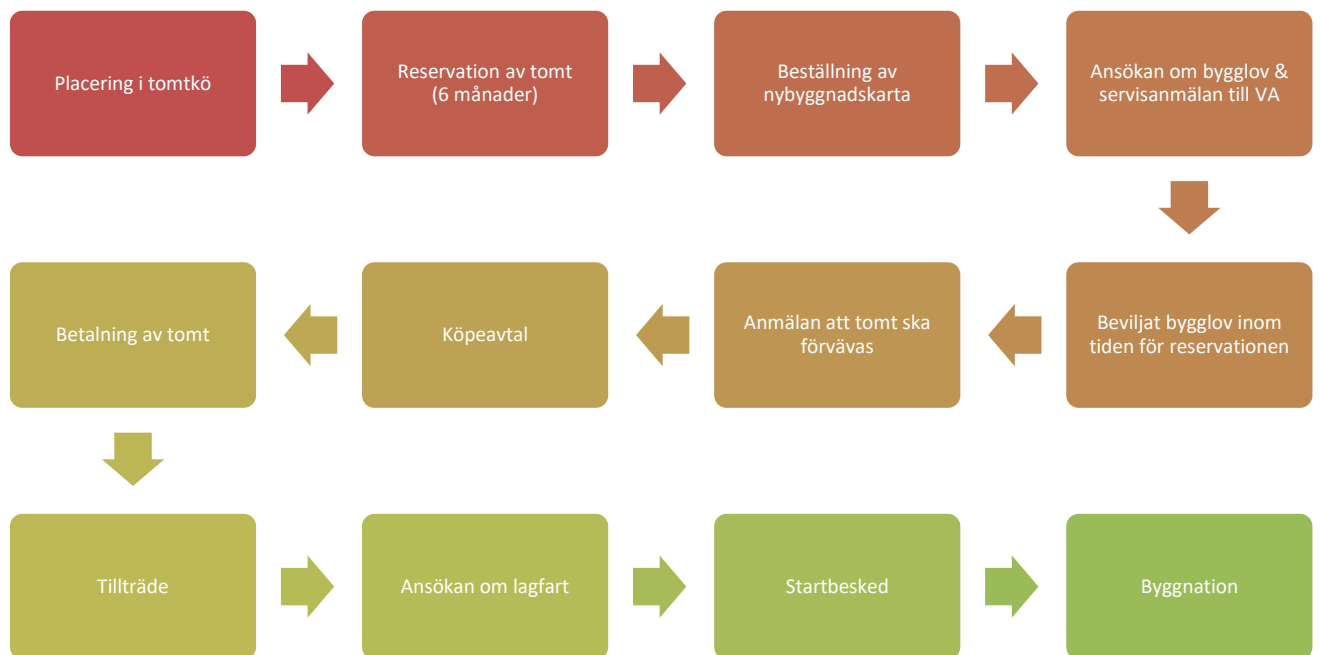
Placering i tomtkö

Reservation av tomt (6 månader)

Beställning av nybyggnadskarta

Ansökan om bygglov & servisanmälan till VA

Beviljat bygglov inom tiden för reservationen

Anmälan att tomt ska förvävas

Köpeavtal

Betalning av tomt

Tillträde

Ansökan om lagfart

Startbesked

Byggnation